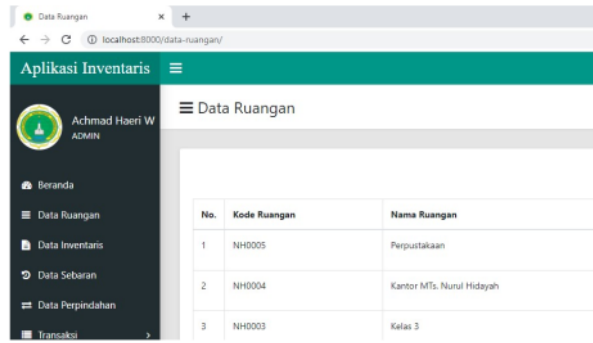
Data Ruangan ×
+
← → C ⓘ localhost:8000/data-ruangan/

Aplikasi Inventaris ≡

Achmad Haeri W
ADMIN

Beranda
Data Ruangan
Data Inventaris
Data Sebaran
Data Perpindahan
Transaksi

≡ Data Ruangan

| No. | Kode Ruangan | Nama Ruangan |
|---|---|---|
| 1 | NH0005 | Perpustakaan |
| 2 | NH0004 | Kantor MTs. Nurul Hidayah |
| 3 | NH0003 | Kelas 3 |